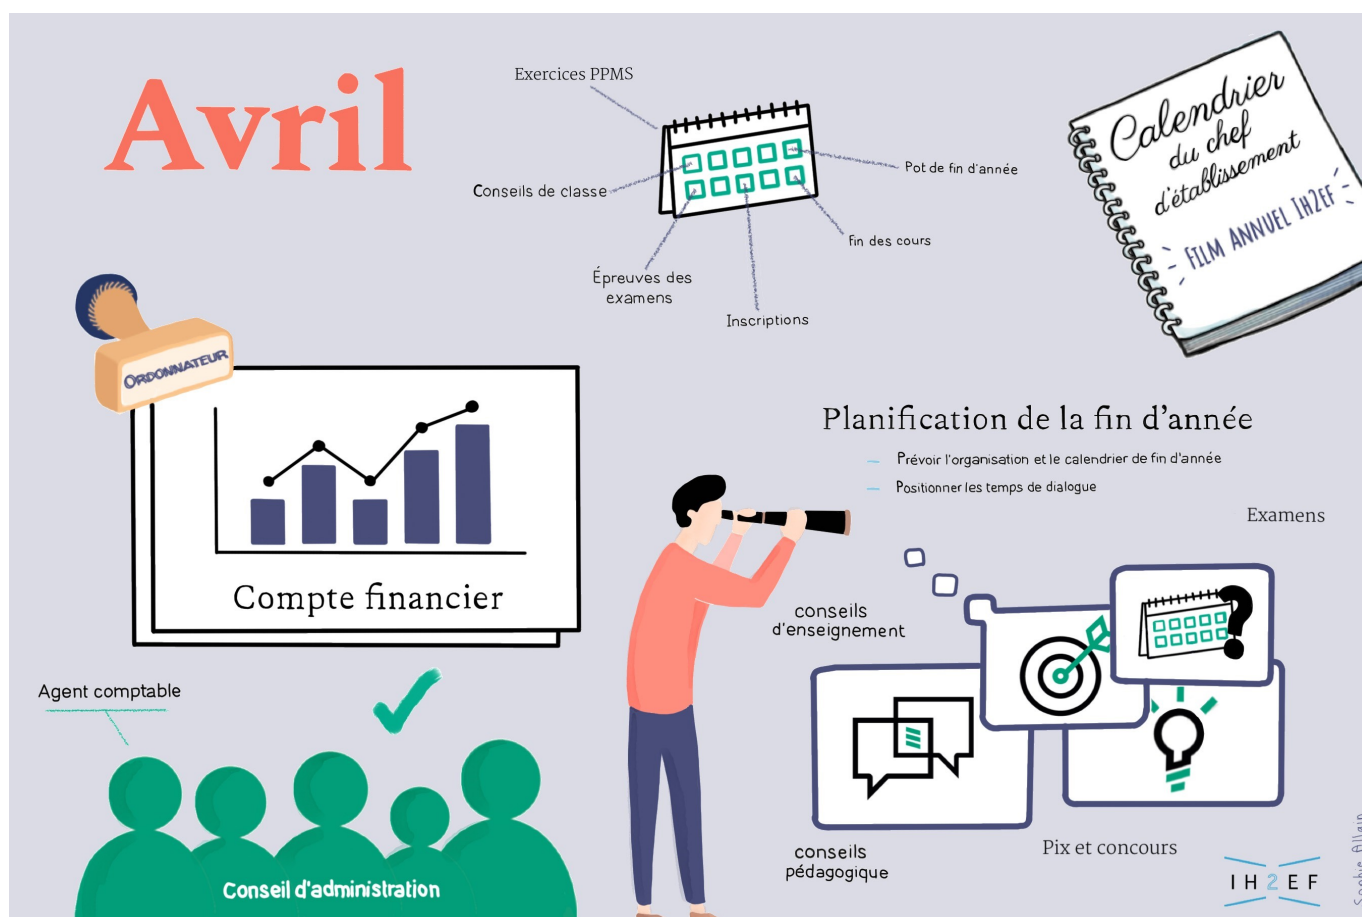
Avril

Exercices PPMS
Conseils de classe
Pot de fin d'année
fin des cours
Épreuves des examens
Inscriptions

Calendrier du chef d'établissement
- FILM ANNUEL IH2EF -

ORDONNATEUR

Compte financier

Planification de la fin d'année
– Prévoir l'organisation et le calendrier de fin d'année
– Positionner les temps de dialogue

Examens

conseils d'enseignement

conseils pédagogique

Pix et concours

Agent comptable

Conseil d'administration

IH2EF

Sophie Allain